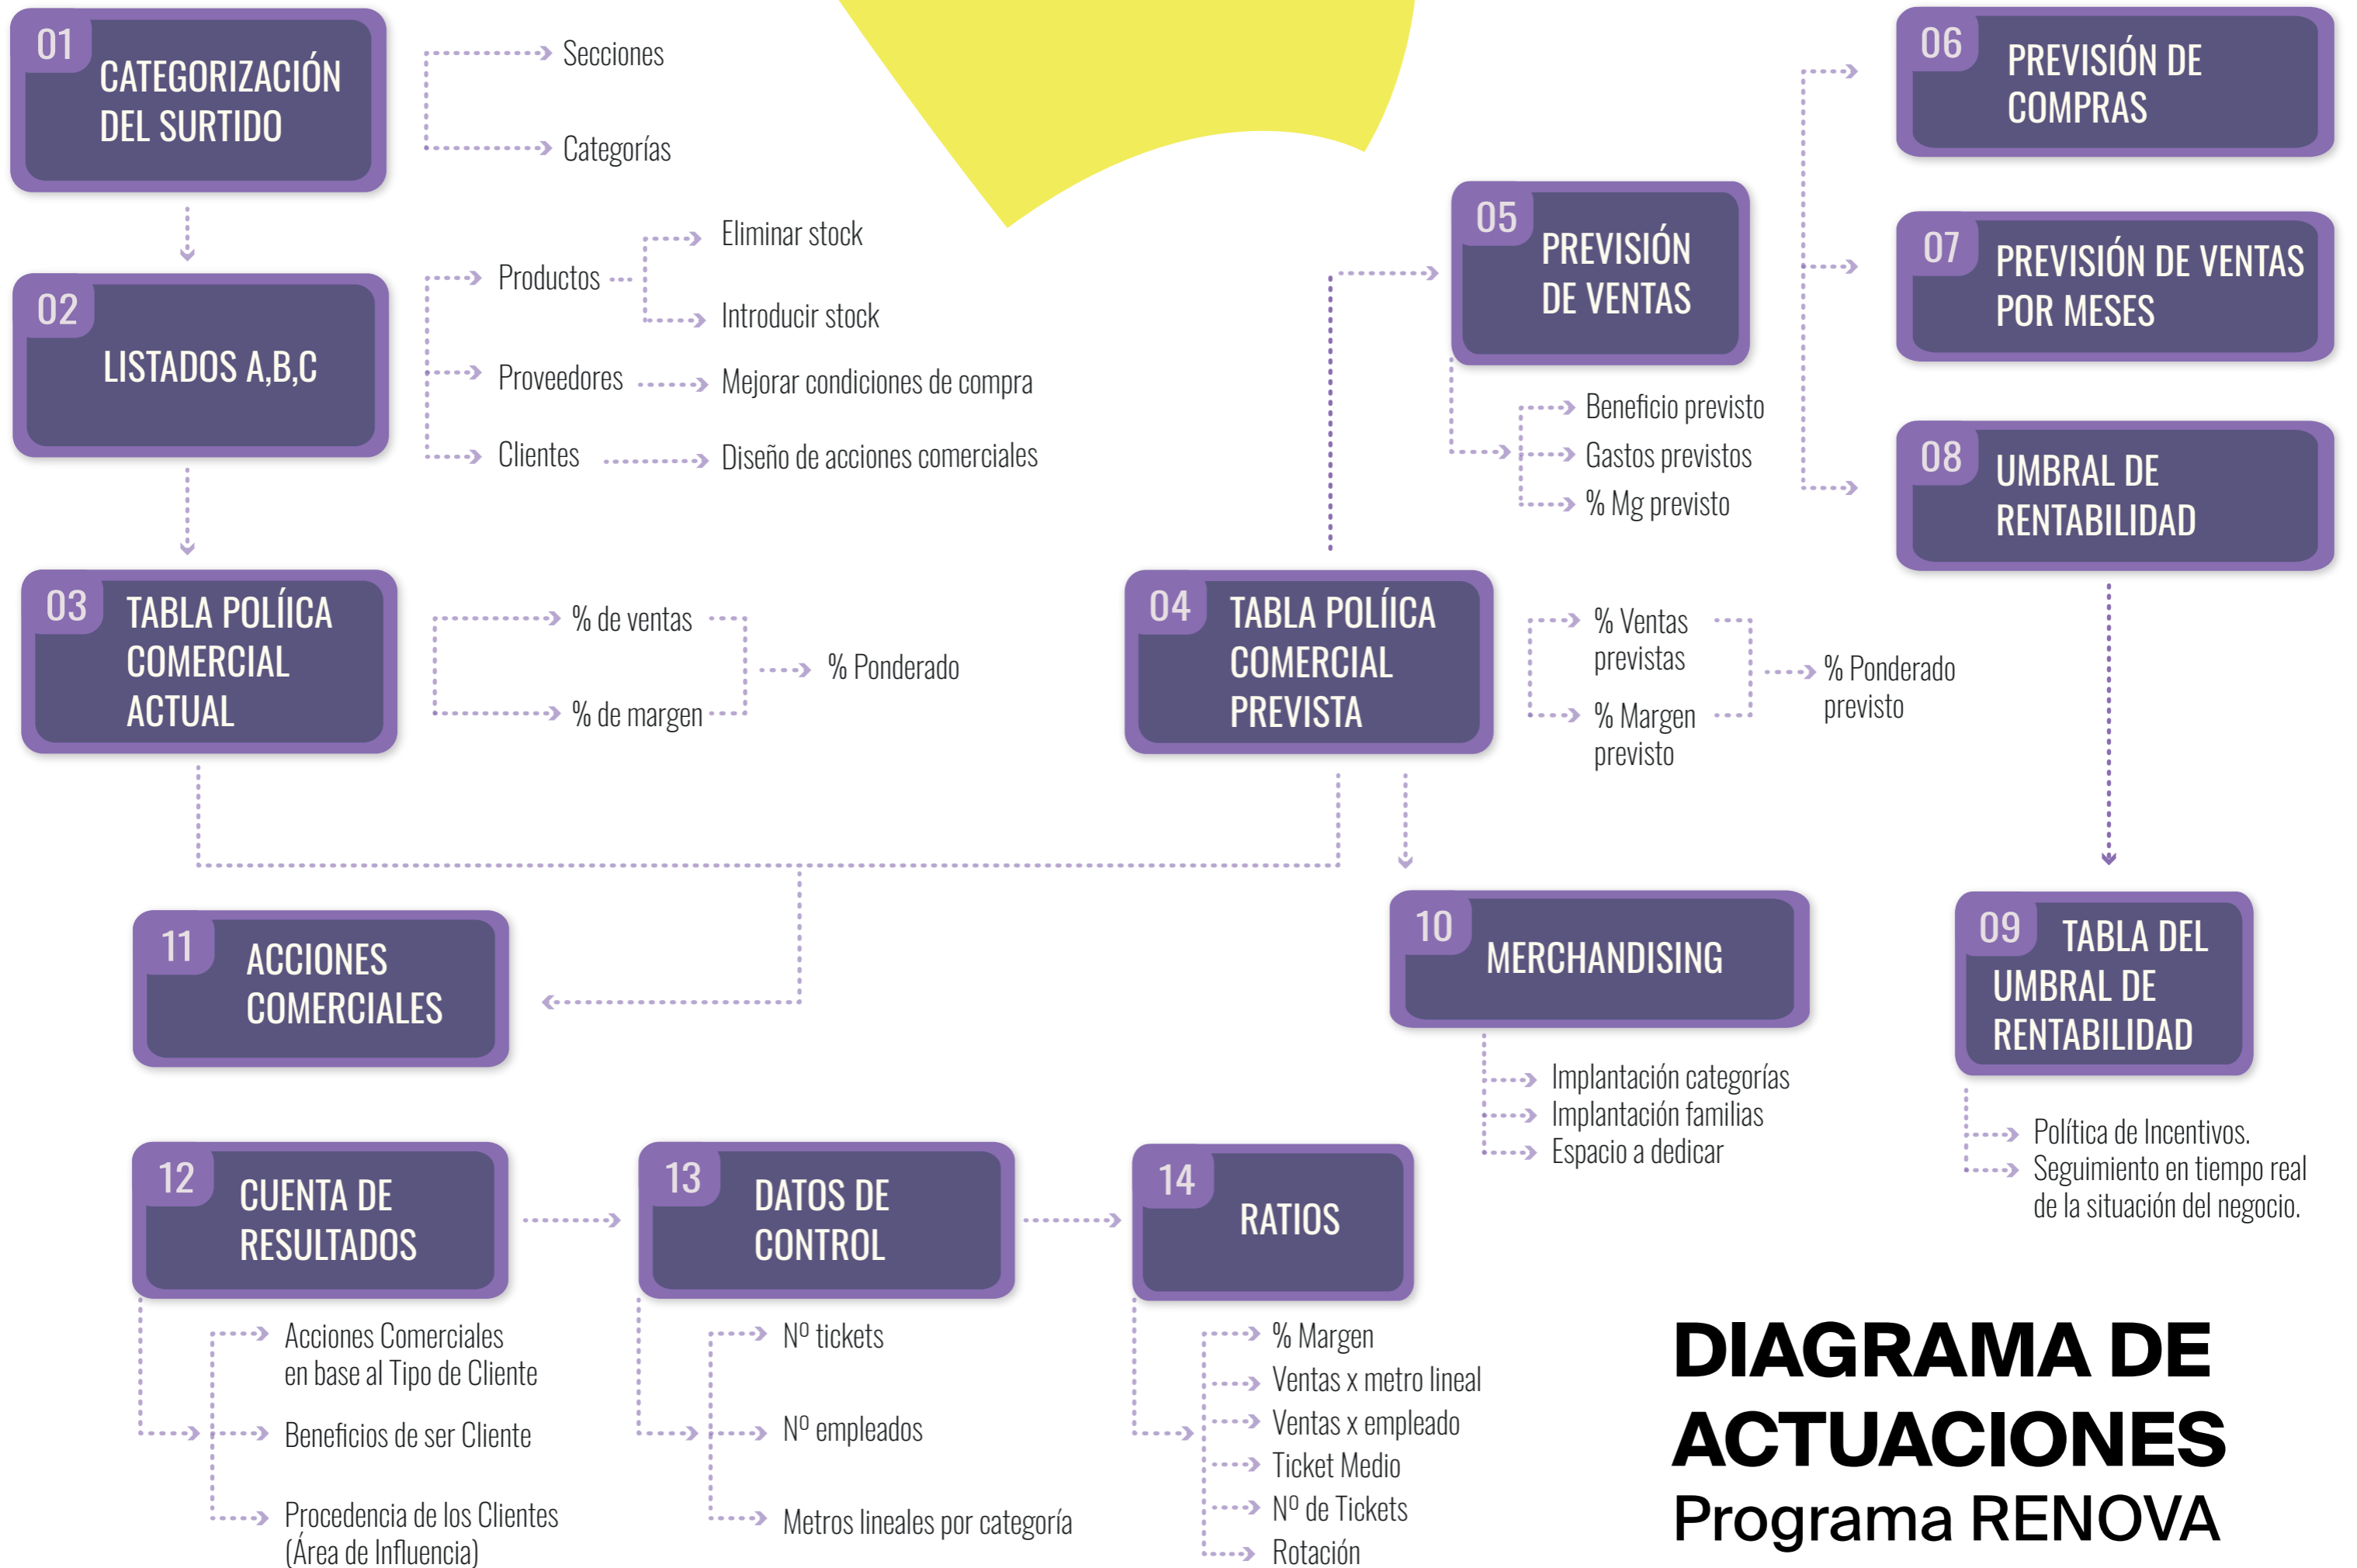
01 CATEGORIZACIÓN DEL SURTIDO

Secciones

Categorías

02 LISTADOS A,B,C

Productos

Eliminar stock

Introducir stock

Proveedores

Mejorar condiciones de compra

Clientes

Diseño de acciones comerciales

03 TABLA POLÍICA COMERCIAL ACTUAL

% de ventas

% de margen

% Ponderado

04 TABLA POLÍICA COMERCIAL PREVISTA

% Ventas previstas

% Margen previsto

% Ponderado previsto

05 PREVISIÓN DE VENTAS

Beneficio previsto

Gastos previstos

% Mg previsto

06 PREVISIÓN DE COMPRAS

07 PREVISIÓN DE VENTAS POR MESES

08 UMBRAL DE RENTABILIDAD

09 TABLA DEL UMBRAL DE RENTABILIDAD

Política de Incentivos.

Seguimiento en tiempo real de la situación del negocio.

10 MERCHANDISING

Implantación categorías

Implantación familias

Espacio a dedicar

11 ACCIONES COMERCIALES

12 CUENTA DE RESULTADOS

Acciones Comerciales en base al Tipo de Cliente

Beneficios de ser Cliente

Procedencia de los Clientes (Área de Influencia)

13 DATOS DE CONTROL

Nº tickets

Nº empleados

Metros lineales por categoría

14 RATIOS

% Margen

Ventas x metro lineal

Ventas x empleado

Ticket Medio

Nº de Tickets

Rotación

DIAGRAMA DE ACTUACIONES

Programa RENOVA